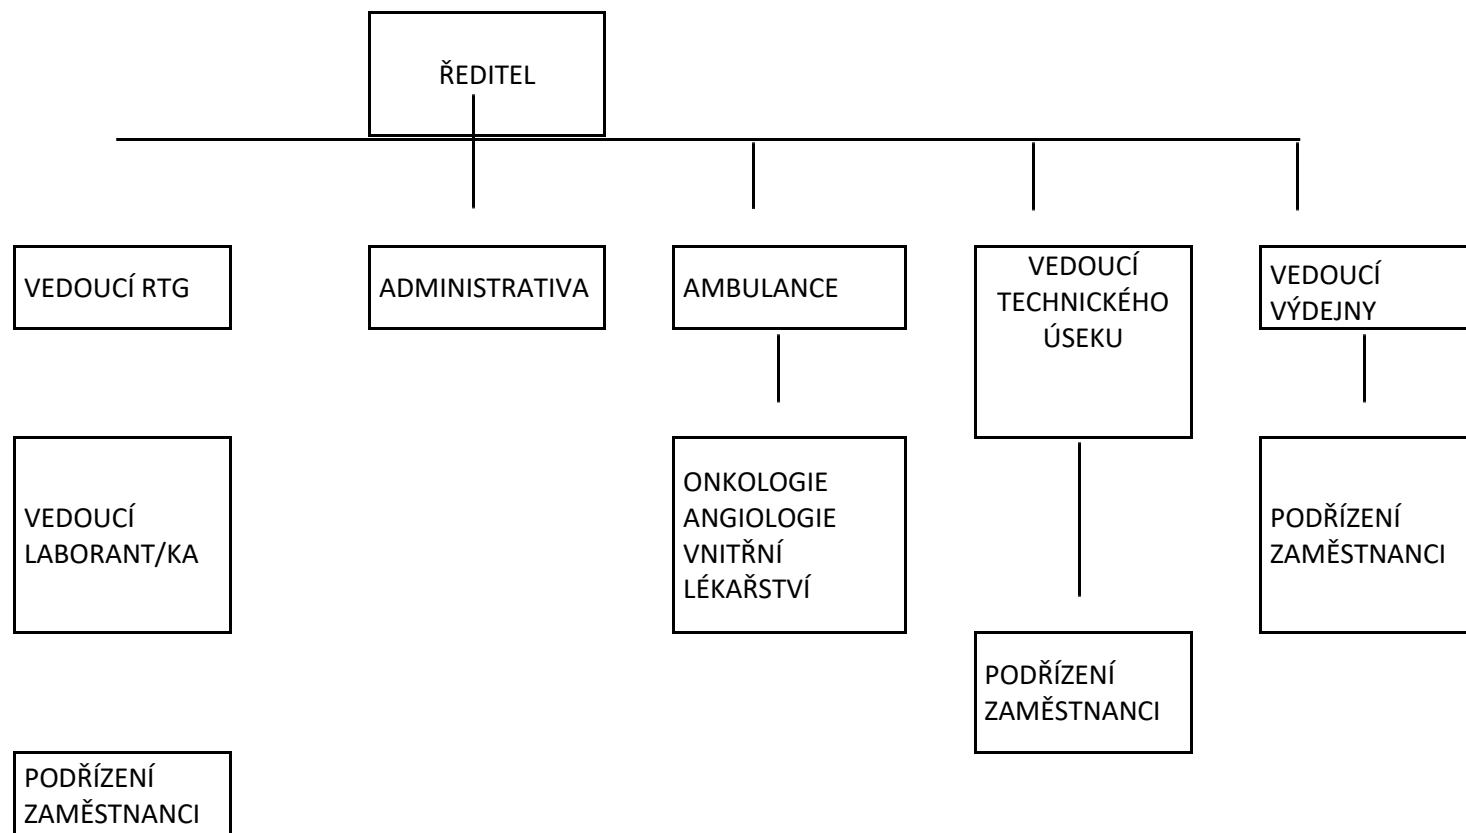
ŘEDITEL

VEDOUCÍ RTG

ADMINISTRATIVA

AMBULANCE

VEDOUCÍ TECHNICKÉHO ÚSEKU

VEDOUCÍ VÝDEJNY

VEDOUCÍ LABORANT/KA

ONKOLOGIE
ANGIOLOGIE
VNITŘNÍ LÉKAŘSTVÍ

PODŘÍZENÍ ZAMĚSTNANCI

PODŘÍZENÍ ZAMĚSTNANCI

PODŘÍZENÍ ZAMĚSTNANCI